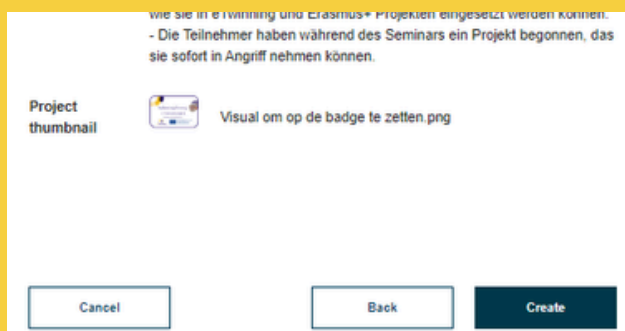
wie sie in eTwinning und Erasmus+ Projekten eingesetzt werden können.
- Die Teilnehmer haben während des Seminars ein Projekt begonnen, das sie sofort in Angriff nehmen können.

Project thumbnail

Visual om op de badge te zetten.png

Cancel

Back

Create